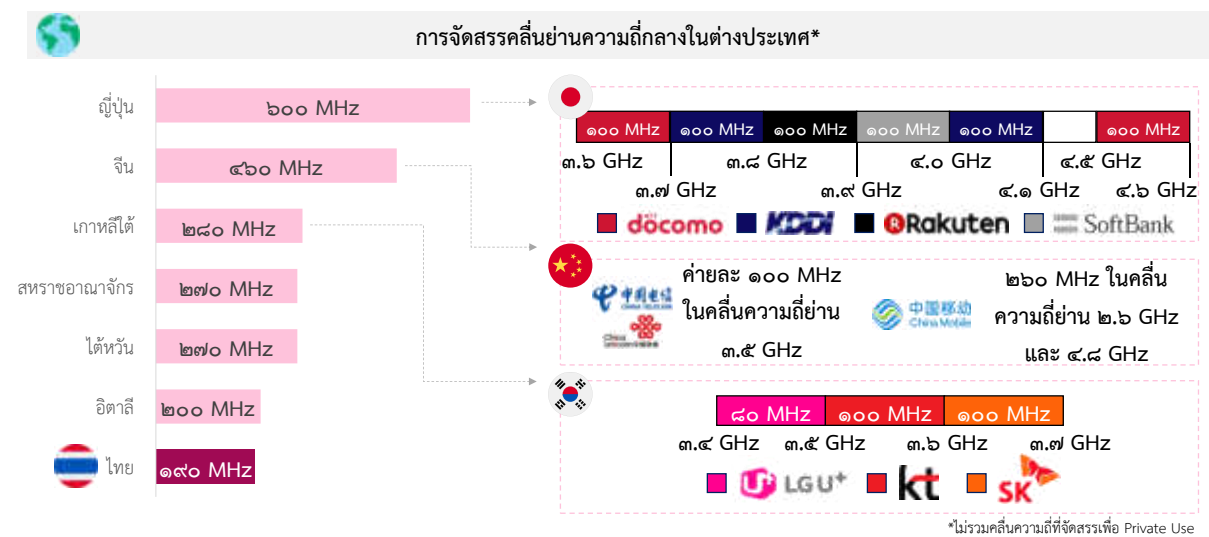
การจัดสรรคลื่นย่านความถี่กลางในต่างประเทศ*

ญี่ปุ่น ๖๐๐ MHz
จีน ๔๖๐ MHz
เกาหลีใต้ ๒๘๐ MHz
สหราชอาณาจักร ๒๗๐ MHz
ไต้หวัน ๒๗๐ MHz
อิตาลี ๒๐๐ MHz
ไทย ๑๙๐ MHz

| ๑๐๐ MHz | ๑๐๐ MHz | ๑๐๐ MHz | ๑๐๐ MHz | ๑๐๐ MHz | | ๑๐๐ MHz |
|---|---|---|---|---|---|---|

๓.๖ GHz ๓.๘ GHz ๔.๐ GHz ๔.๕ GHz
๓.๗ GHz ๓.๙ GHz ๔.๑ GHz ๔.๖ GHz

docomo KDDI Rakuten SoftBank

ค่ายละ ๑๐๐ MHz ในคลื่นความถี่ย่าน ๓.๕ GHz

China Mobile

๒๖๐ MHz ในคลื่นความถี่ย่าน ๒.๖ GHz และ ๔.๘ GHz

| ๘๐ MHz | ๑๐๐ MHz | ๑๐๐ MHz |
|---|---|---|

๓.๔ GHz ๓.๕ GHz ๓.๖ GHz ๓.๗ GHz

LGU+ kt SK

*ไม่รวมคลื่นความถี่ที่จัดสรรเพื่อ Private Use